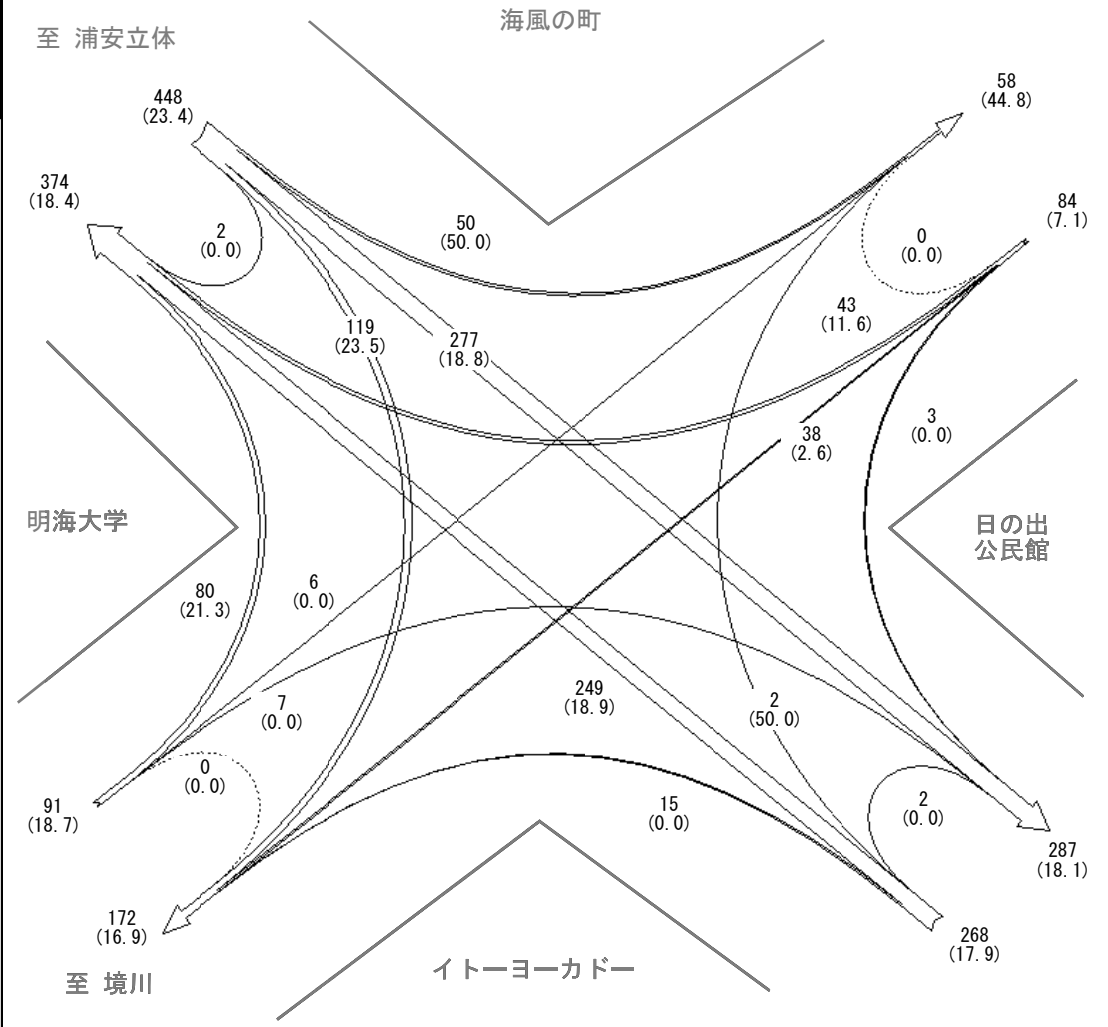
至 浦安立体

海風の町

448
(23.4)

58
(44.8)

374
(18.4)

2
(0.0)

50
(50.0)

0
(0.0)

84
(7.1)

119
(23.5)

277
(18.8)

43
(11.6)

3
(0.0)

38
(2.6)

明海大学

日の出
公民館

80
(21.3)

6
(0.0)

7
(0.0)

249
(18.9)

2
(50.0)

0
(0.0)

91
(18.7)

15
(0.0)

2
(0.0)

287
(18.1)

172
(16.9)

268
(17.9)

至 境川

イトーヨーカドー